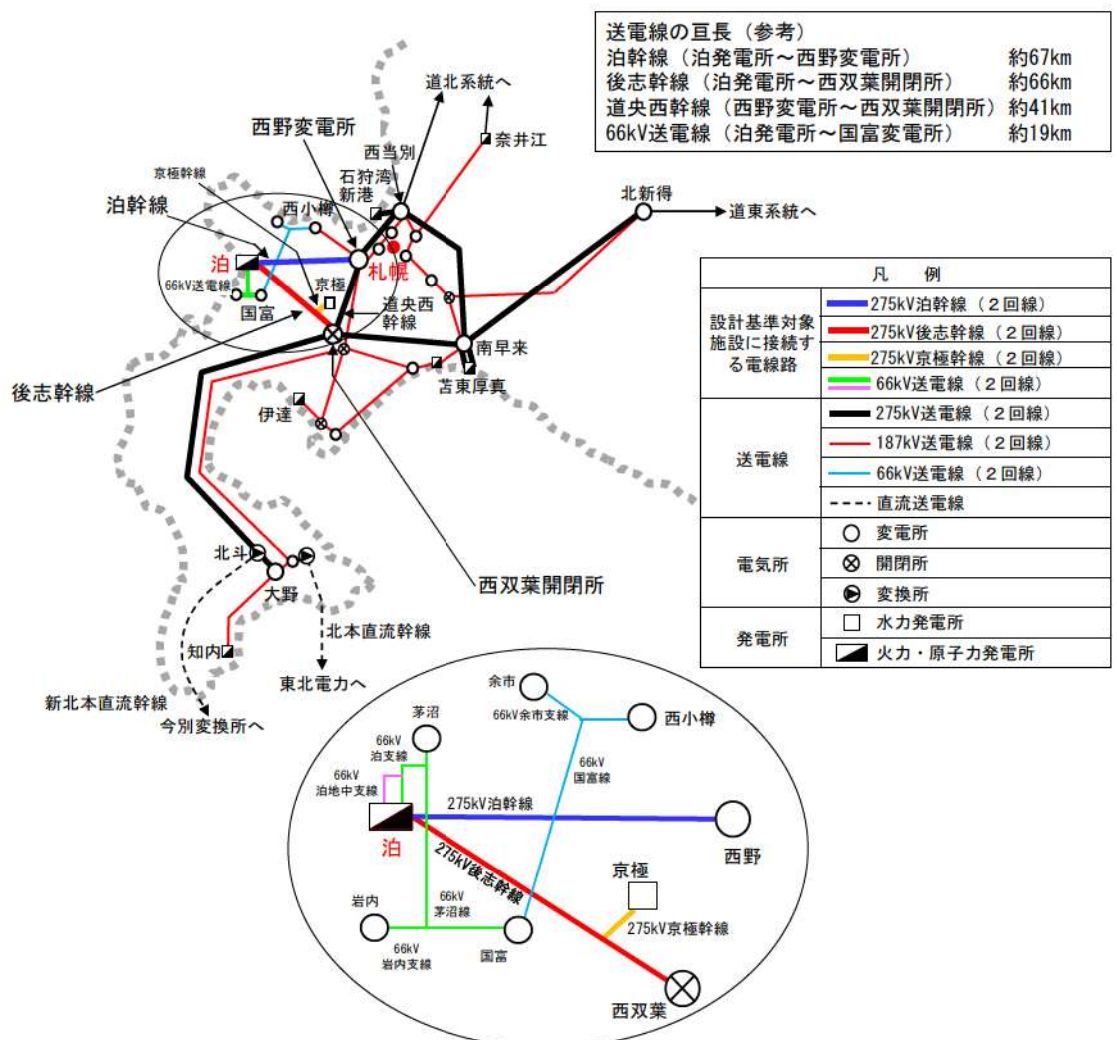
送電線の亘長（参考）
泊幹線（泊発電所～西野変電所） 約67km
後志幹線（泊発電所～西双葉開閉所） 約66km
道央西幹線（西野変電所～西双葉開閉所） 約41km
66kV送電線（泊発電所～国富変電所） 約19km

道北系統へ
奈井江
西野変電所
西当別
石狩湾新港
京極幹線
泊幹線
西小樽
北新得
道東系統へ
泊
札幌
66kV送電線
京極
道央西幹線
国富
後志幹線
南早来
苫東厚真
伊達
西双葉開閉所
北斗
大野
知内
北本直流幹線
東北電力へ
新北本直流幹線
今別変換所へ

| 凡　例 | |
|---|---|
| 設計基準対象施設に接続する電線路 | 275kV泊幹線（２回線） |
| | 275kV後志幹線（２回線） |
| | 275kV京極幹線（２回線） |
| | 66kV送電線（２回線） |
| 送電線 | 275kV送電線（２回線） |
| | 187kV送電線（２回線） |
| | 66kV送電線（２回線） |
| | 直流送電線 |
| 電気所 | 変電所 |
| | 開閉所 |
| | 変換所 |
| 発電所 | 水力発電所 |
| | 火力・原子力発電所 |

余市
66kV余市支線
西小樽
茅沼
66kV泊支線
66kV泊地中支線
66kV国富線
275kV泊幹線
泊
275kV後志幹線
西野
京極
岩内
66kV茅沼線
275kV京極幹線
66kV岩内支線
国富
西双葉